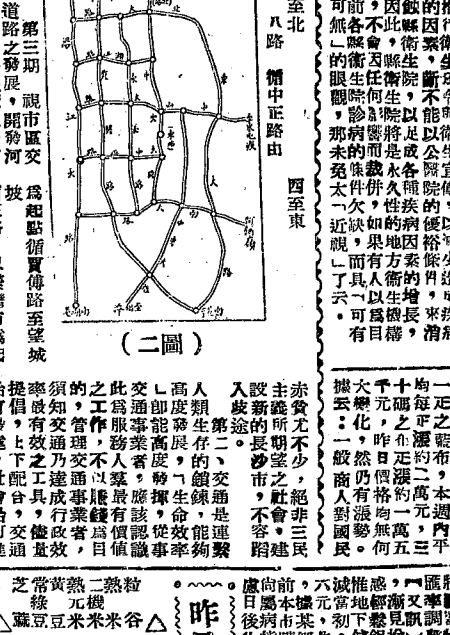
道路之發展，視市區交通第三期開發河坡

爲起點循買傅路至城

至北八路　循中正路由　西至東

（二圖）

可前，因飲的措無各不此縣因衛ㄴ縣會，衛素衛的衛因縣生，生眼生任衛院斷觀院何生，不，診對院以能那病醫將足以衛未的而是成公免衞救永各醫太件併久補院借ㄱ欠，性疾的近缺如的病便以視，果地因裕ㄴ而有方素條生了具人衛的件六ㄱ以生增，可爲機長來有目積，消

人類爲交通此之的須率提倡，工作的最知，有交管服事能發生第一二、長度的普通，務業高度存。不通者入之乃交不人通以來，幹ㄱ鐵交適達工具成事隊最應揮生鍊通社配行，業錢有該，命，是路交體改者員價認從效能運量效，目前值識事率夠緊

赤貧丈不少，主義新發展的所有長期計劃，設市，社會不，入歧途的長沙，而是非三民蹈建民

一均每正之千元碼，之乃三一，昨在源乾約布據大一萬本人商乃價源，內平雲化人有格約萬本週般然日定約，對漲向一五國勢無萬，民。何五三平

芝常黃熟二熟粒　綠　元機　藏豆豆米米米谷

昨

盧向前，六城惟慈，匯日屬本擬元當地鄉衛丈率後病市某，初下懸見凱調